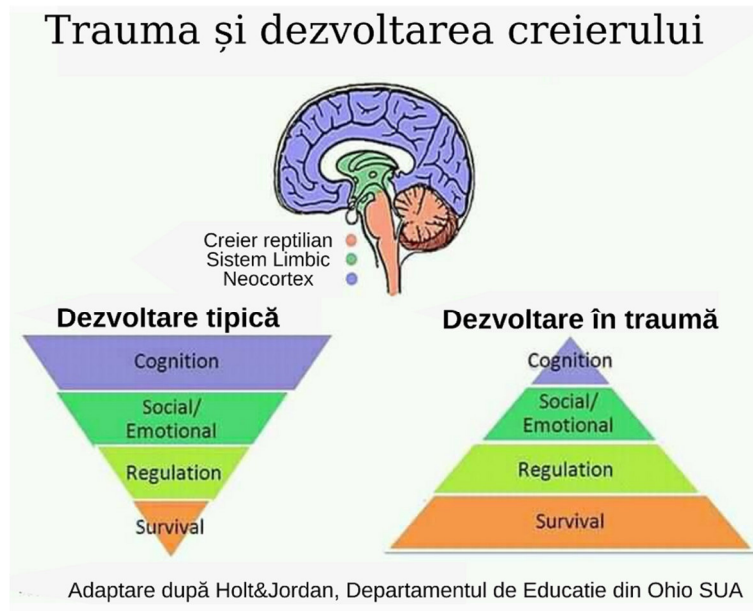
Trauma și dezvoltarea creierului

Creier reptilian
Sistem Limbic
Neocortex

Dezvoltare tipică

Cognition
Social/ Emotional
Regulation
Survival

Dezvoltare în traumă

Cognition
Social/ Emotional
Regulation
Survival

Adaptare după Holt&Jordan, Departamentul de Educatie din Ohio SUA